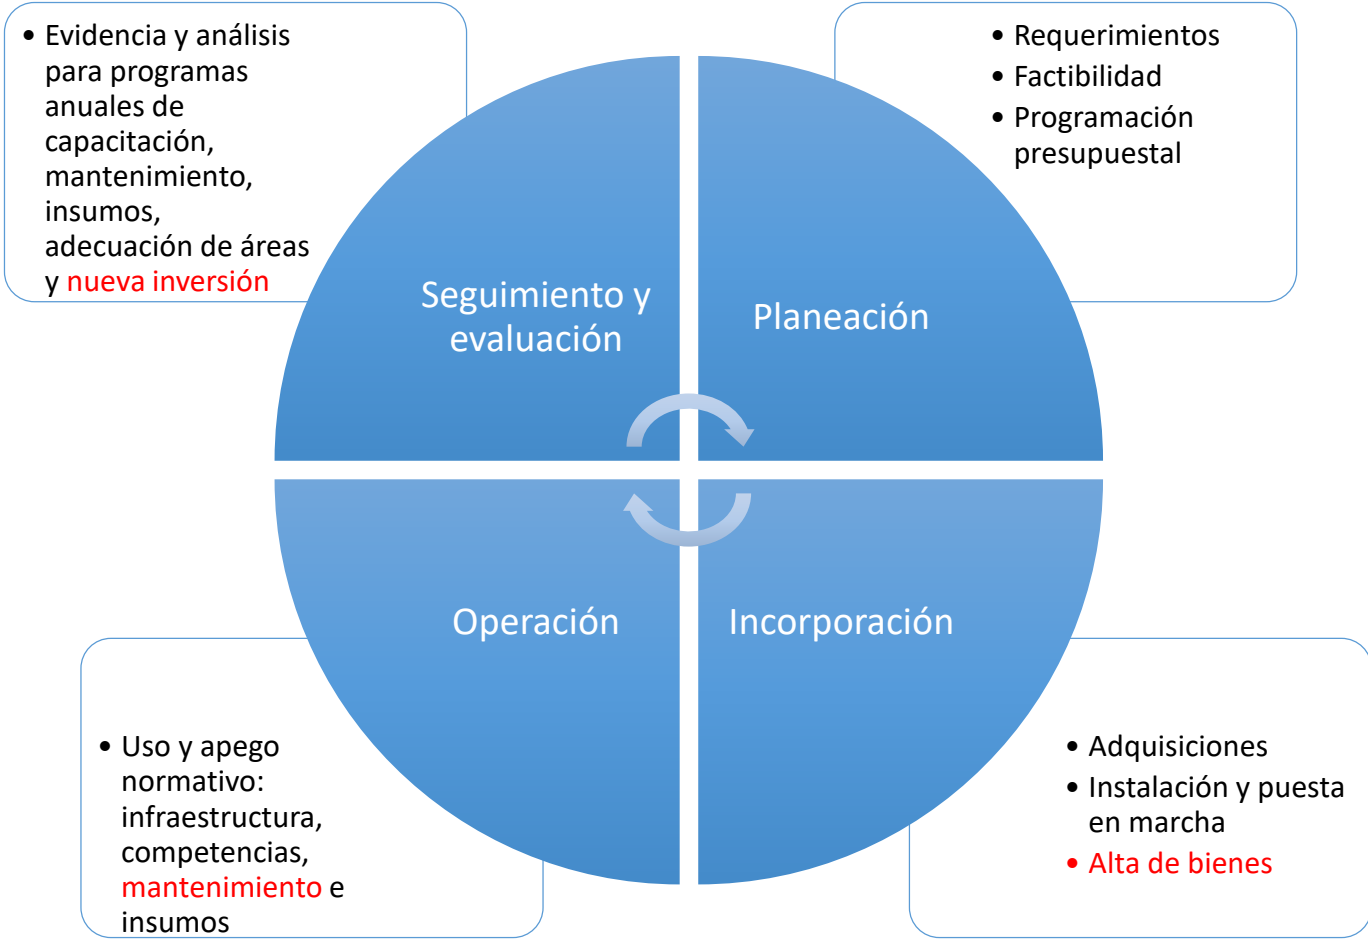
• Evidencia y análisis para programas anuales de capacitación, mantenimiento, insumos, adecuación de áreas y nueva inversión

• Requerimientos
• Factibilidad
• Programación presupuestal

Seguimiento y evaluación

Planeación

Operación

Incorporación

• Uso y apego normativo: infraestructura, competencias, mantenimiento e insumos

• Adquisiciones
• Instalación y puesta en marcha
• Alta de bienes